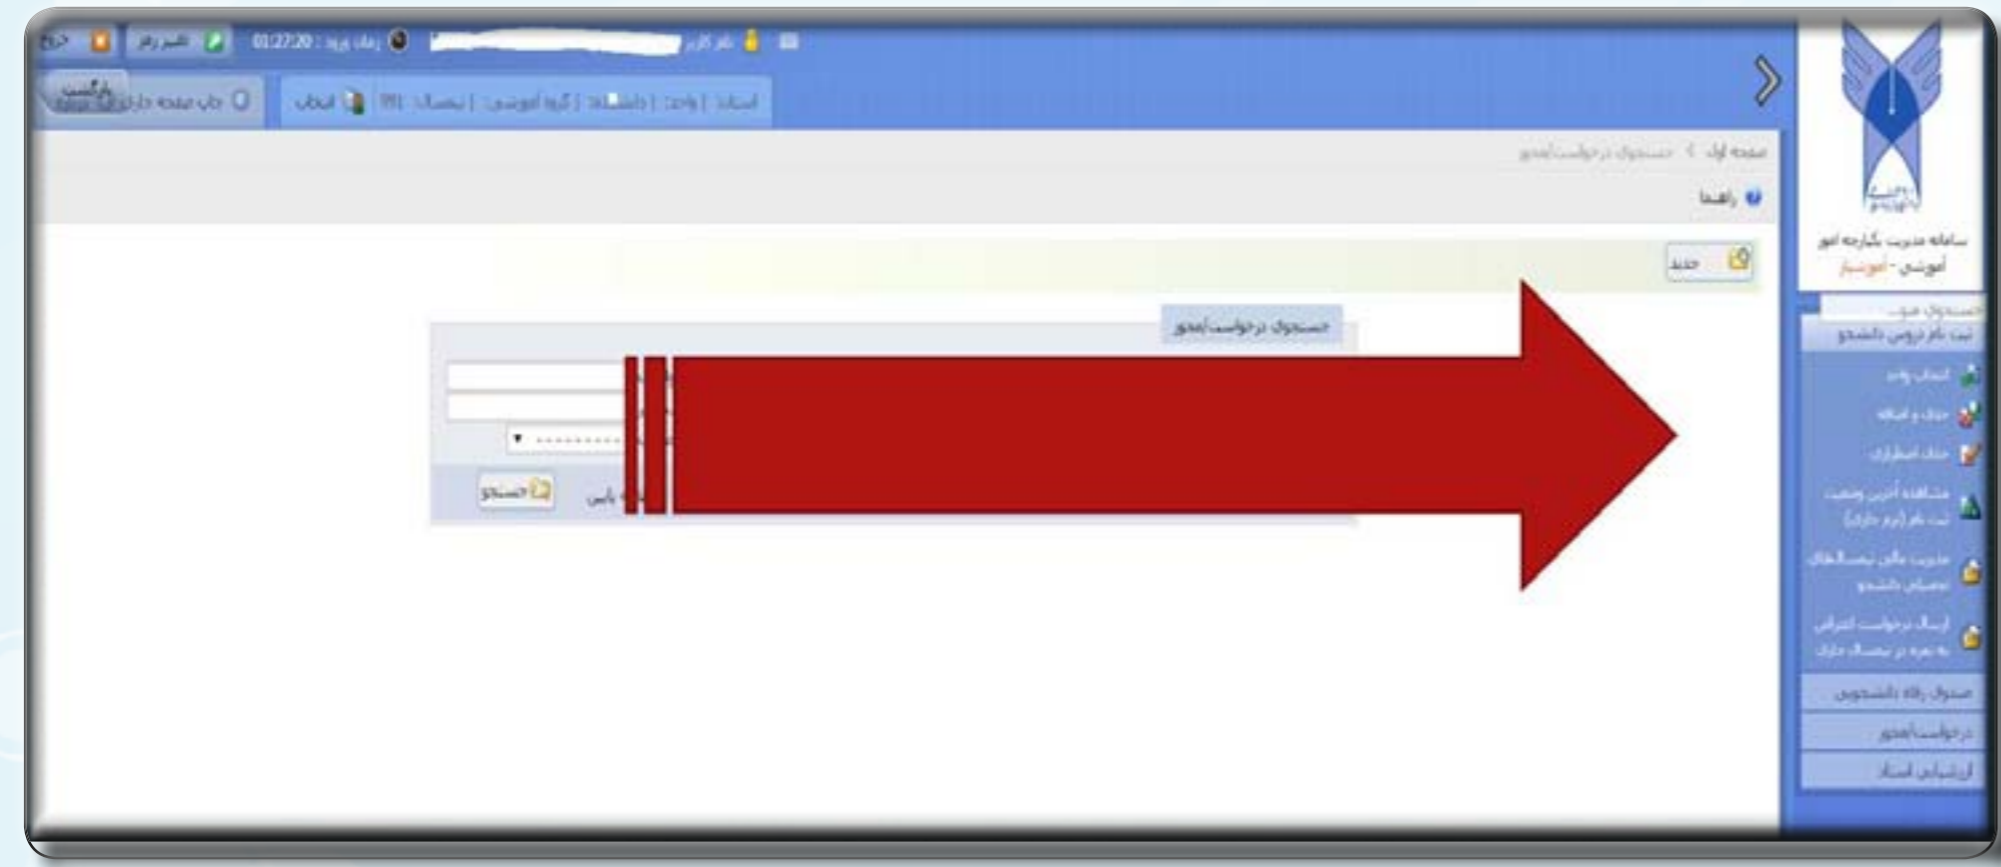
خروج تغییر رمز 01:27:20 : زمان ورود نام کاربر

بازگشت چاپ صفحه جاری انتخاب 991 : تحصیلی | گروه آموزشی : | دانشکده : | واحد : | استاد :

صفحه اول > جستجوی درخواست/مجوز

راهنما

جدید

جستجوی درخواست/مجوز

جستجو

سامانه مدیریت یکپارچه امور آموزشی - آموزشیار

جستجوی منو...

ثبت نام دروس دانشجو

انتخاب واحد

حذف و اضافه

حذف اضطراری

مشاهده آخرین وضعیت ثبت نام (برنامه ای)

مدیریت مالی تحصیلات تحصیلی دانشجو

ارسال درخواست اعتراض به نمره در تحصیلات جاری

صندوق رفاه دانشجویی

درخواست/مجوز

ارزشیابی استاد